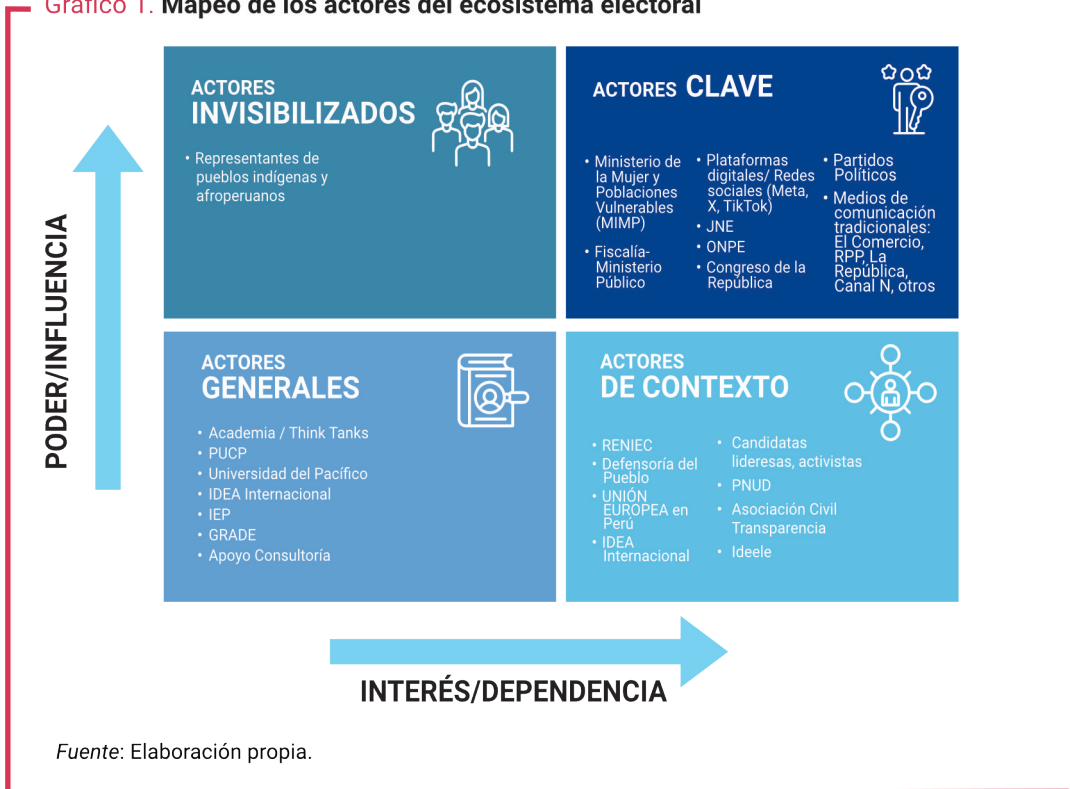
Gráfico 1. **Mapeo de los actores del ecosistema electoral**

ACTORES INVISIBILIZADOS

• Representantes de pueblos indígenas y afroperuanos

ACTORES CLAVE

• Ministerio de la Mujer y Poblaciones Vulnerables (MIMP)
• Fiscalía-Ministerio Público

• Plataformas digitales/ Redes sociales (Meta, X, TikTok)
• JNE
• ONPE
• Congreso de la República

• Partidos Políticos
• Medios de comunicación tradicionales: El Comercio, RPP, La República, Canal N, otros

PODER/INFLUENCIA

ACTORES GENERALES

• Academia / Think Tanks
• PUCP
• Universidad del Pacífico
• IDEA Internacional
• IEP
• GRADE
• Apoyo Consultoría

ACTORES DE CONTEXTO

• RENIEC
• Defensoría del Pueblo
• UNIÓN EUROPEA en Perú
• IDEA Internacional

• Candidatas lideresas, activistas
• PNUD
• Asociación Civil Transparencia
• Ideele

INTERÉS/DEPENDENCIA

*Fuente*: Elaboración propia.